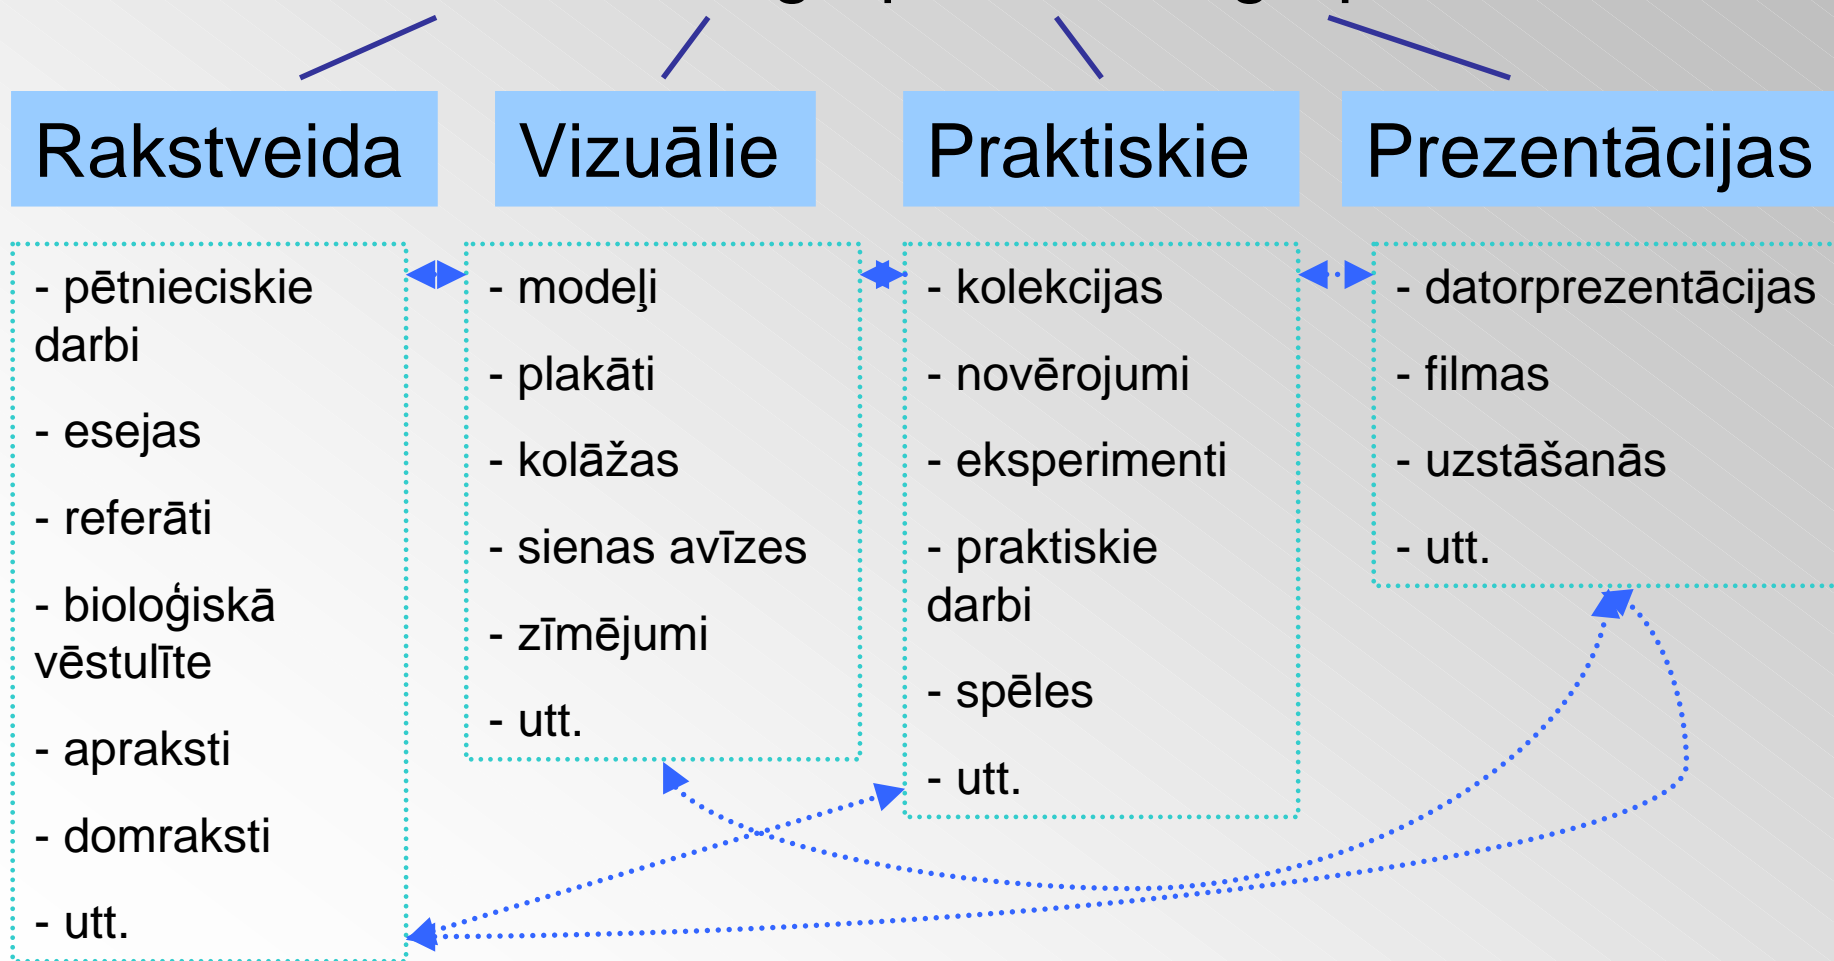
Rakstveida

Vizuālie

Praktiskie

Prezentācijas

- pētnieciskie darbi

- esejas

- referāti

- bioloģiskā vēstulīte

- apraksti

- domraksti

- utt.

- modeļi

- plakāti

- kolāžas

- sienas avīzes

- zīmējumi

- utt.

- kolekcijas

- novērojumi

- eksperimenti

- praktiskie darbi

- spēles

- utt.

- datorprezentācijas

- filmas

- uzstāšanās

- utt.